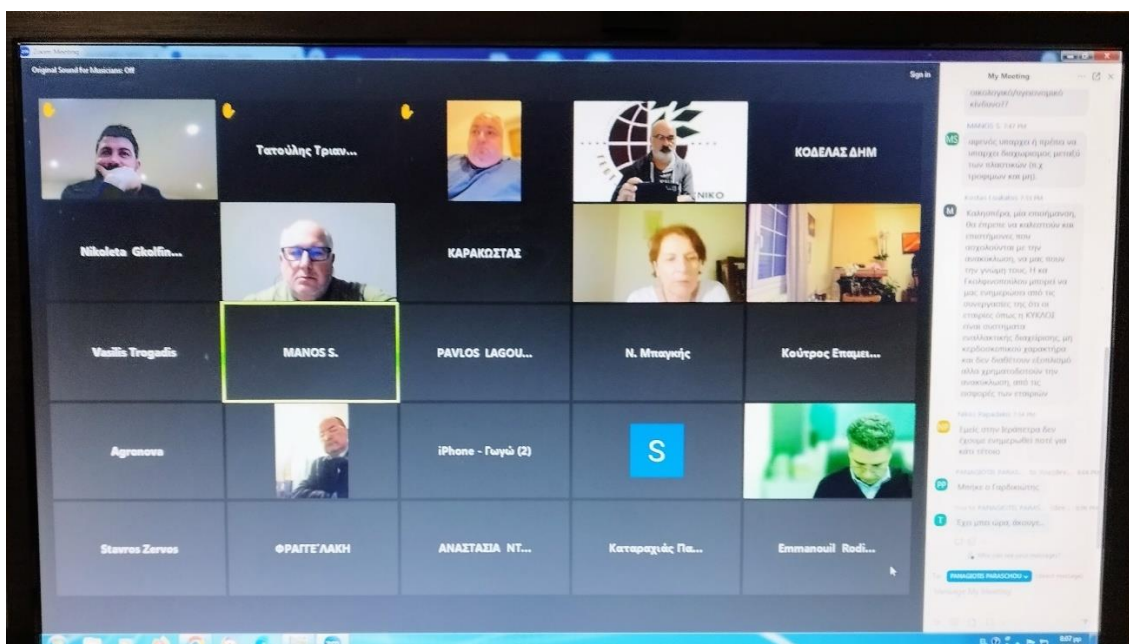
Zoom Meeting

Original Sound for Musicians: Off

Sign in

Τατούλης Τριαν...

ΚΟΔΕΛΑΣ ΔΗΜ

Nikoleta Gkolfin...

ΚΑΡΑΚΩΣΤΑΣ

Vasilis Trogadis

MANOS S.

PAVLOS LAGOU...

Ν. Μπαγκής

Κούτρος Επαμει...

Agronova

iPhone - Γωγώ (2)

S

Stavros Zervos

ΦΡΑΓΚΙΑΔΑΚΗ

ΑΝΑΣΤΑΣΙΑ ΝΤ...

Καταραχιάς Πα...

Emmanouil Rodi...

My Meeting

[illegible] κίνδυνοι??

MANOS S. 7:47 PM

MS περνάς υπάρχει ή πρέπει να υπάρχει διαχωρισμός μεταξύ των πλαστικών (π.χ τροφίμων και μη).

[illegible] 7:51 PM

M Καλησπέρα, μια επισήμανση, θα έπρεπε να καλεστούν και επιστήμονες που ασχολούνται με την ανακύκλωση, να μας πουν την γνώμη τους. Η κα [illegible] μπορεί να μας ενημερώσει από τις συνεργασίες της ότι οι εταιρίες όπως η ΚΥΚΛΟΣ είναι συστήματα συλλογικής διαχείρισης, μη κερδοσκοπικού χαρακτήρα και δεν διαθέτουν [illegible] άλλα χρηματοδοτούν την ανακύκλωση από τις εισφορές των εταιριών

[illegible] 7:54 PM

Εμείς στην Ιεράπετρα δεν έχουμε ενημερωθεί ποτέ για κάτι τέτοιο

PANAGIOTIS PARAS... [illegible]

PP Μπήκε ο Γαρδικιώτης

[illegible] PANAGIOTIS PARAS... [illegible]

T Έχει μπει ώρα, θεωρώ...

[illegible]

To: PANAGIOTIS PARASCHOU

Message My Meeting

8:07 μμ